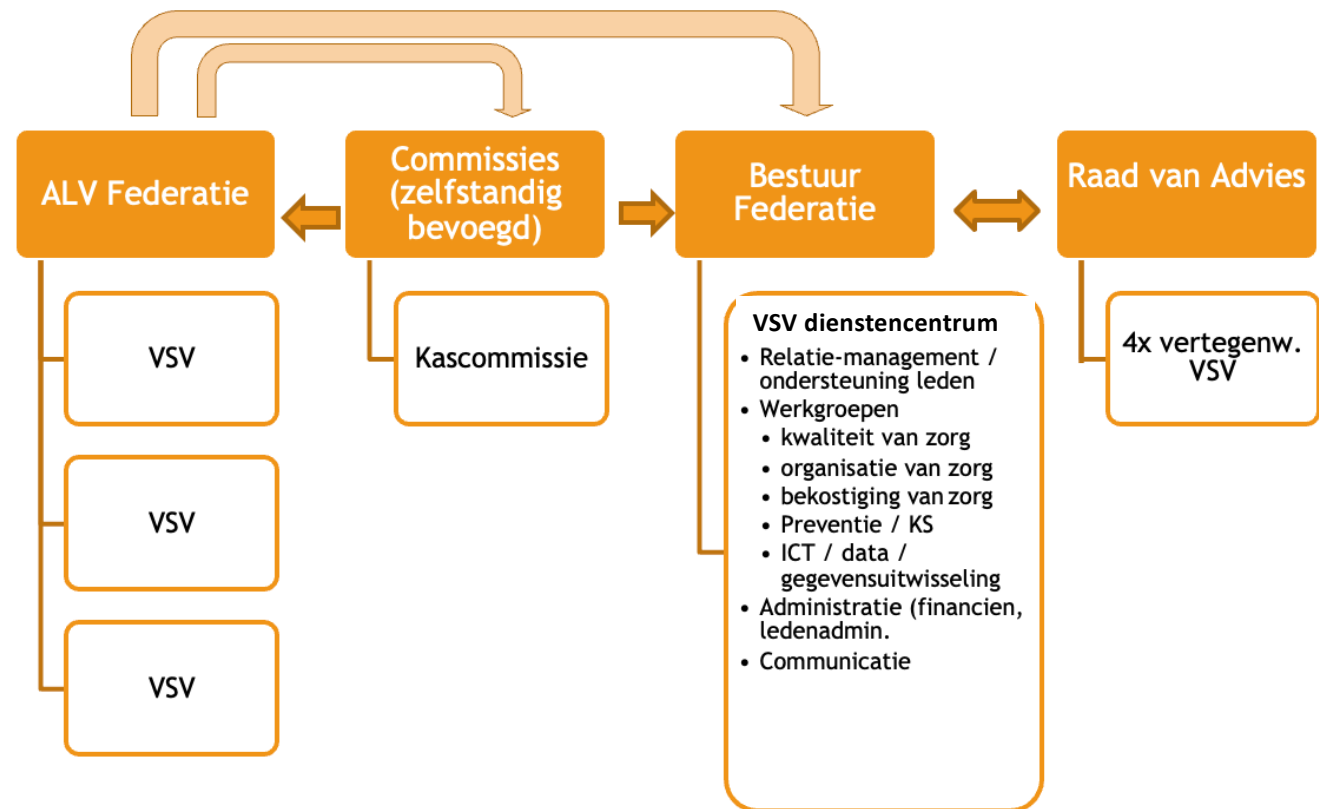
ALV Federatie

Commissies (zelfstandig bevoegd)

Bestuur Federatie

Raad van Advies

VSV

VSV

VSV

Kascommissie

VSV dienstencentrum
• Relatie-management / ondersteuning leden
• Werkgroepen
• kwaliteit van zorg
• organisatie van zorg
• bekostiging van zorg
• Preventie / KS
• ICT / data / gegevensuitwisseling
• Administratie (financien, ledenadmin.
• Communicatie

4x vertegenw. VSV